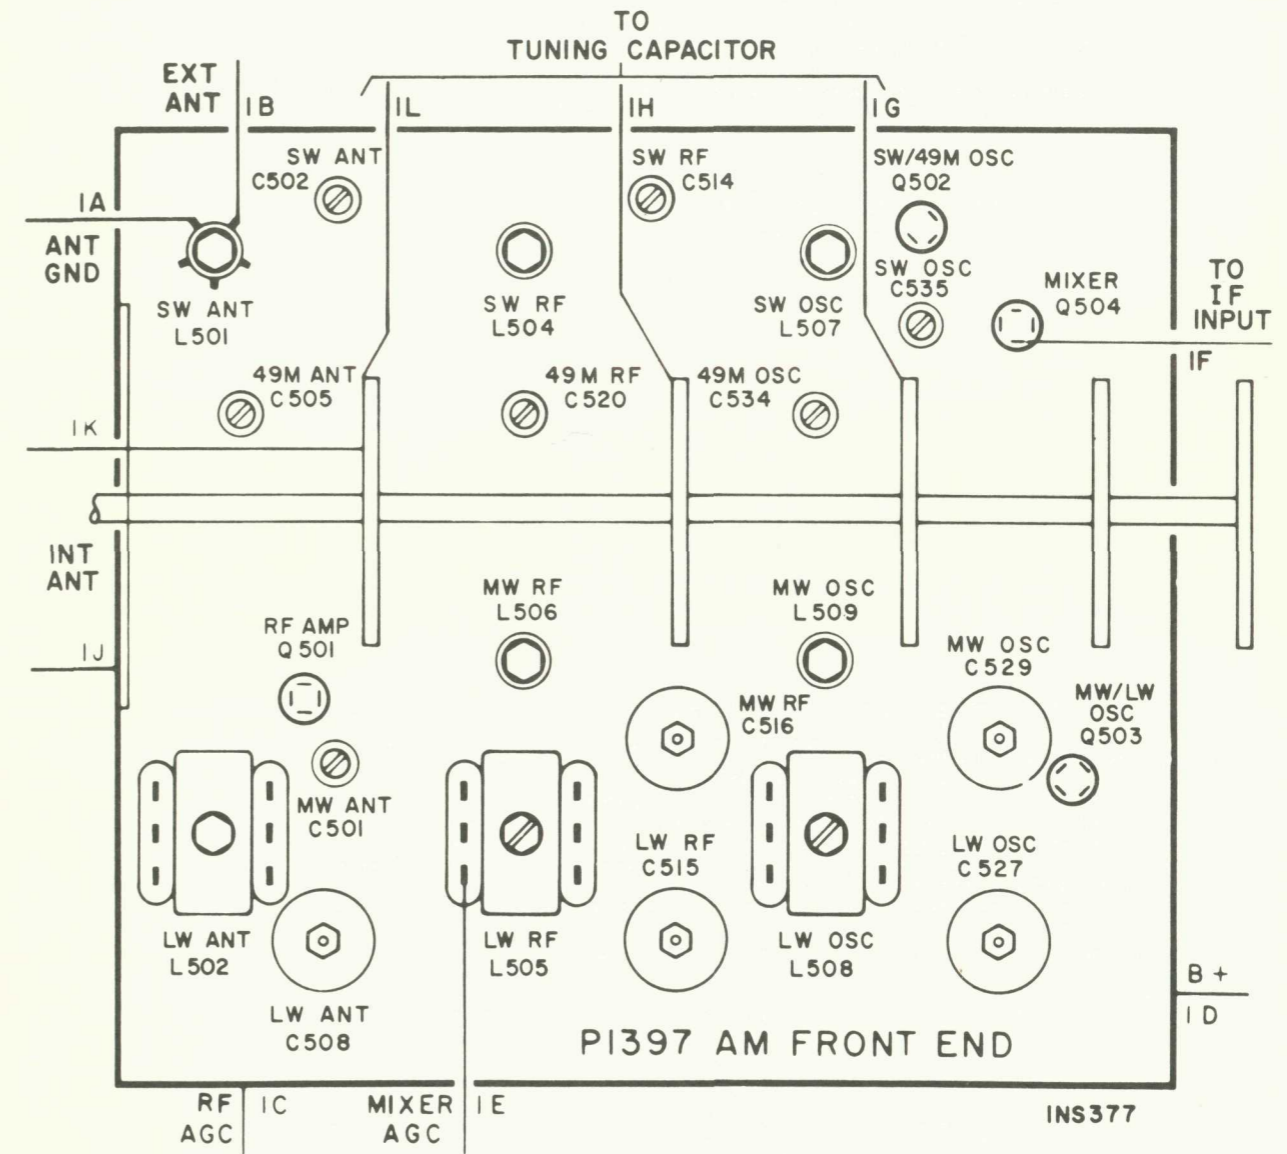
TO
TUNING CAPACITOR

EXT ANT

1B

1L

1H

1G

SW ANT
C502

SW RF
C514

SW/49M OSC
Q502

1A

ANT GND

SW ANT
L501

SW RF
L504

SW OSC
L507

SW OSC
C535

MIXER
Q504

TO
IF
INPUT

IF

49M ANT
C505

49M RF
C520

49M OSC
C534

1K

INT ANT

1J

RF AMP
Q501

MW RF
L506

MW OSC
L509

MW OSC
C529

MW/LW
OSC
Q503

MW RF
C516

MW ANT
C501

LW RF
C515

LW OSC
C527

LW ANT
L502

LW RF
L505

LW OSC
L508

B+

1D

LW ANT
C508

P1397 AM FRONT END

RF
AGC

1C

MIXER
AGC

1E

INS377